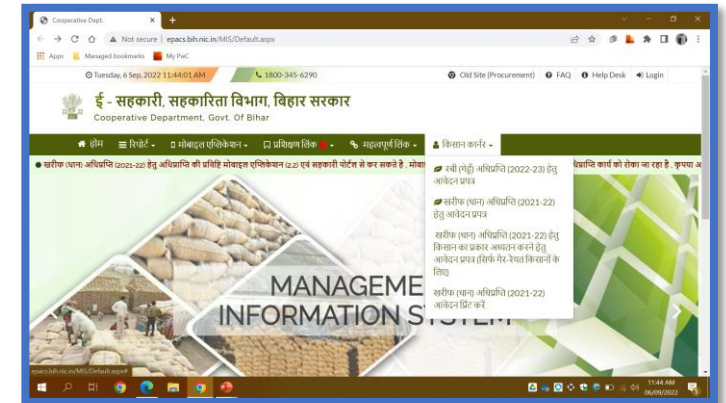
Cooperative Dept. ×

Not secure | epacs.bih.nic.in/MIS/Default.aspx

Apps Managed bookmarks My PwC

Tuesday, 6 Sep, 2022 11:44:01 AM

1800-345-6290

Old Site (Procurement) FAQ Help Desk Login

ई - सहकारी, सहकारिता विभाग, बिहार सरकार

Cooperative Department, Govt. Of Bihar

होम रिपोर्ट मोबाइल एप्लिकेशन प्रशिक्षण लिंक महत्वपूर्ण लिंक किसान कार्नर

खरीफ (धान) अधिप्राप्ति (2021-22) हेतु अधिप्राप्ति की प्रविष्टि मोबाइल एप्लिकेशन (2.2) एवं सहकारी पोर्टल से कर सकते है . मोबा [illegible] प्राप्ति कार्य को रोका जा रहा है . कृपया अ

रबी (गेहूँ) अधिप्राप्ति (2022-23) हेतु आवेदन प्रपत्र

खरीफ (धान) अधिप्राप्ति (2021-22) हेतु आवेदन प्रपत्र

खरीफ (धान) अधिप्राप्ति (2021-22) हेतु किसान का प्रकार अध्यतन करने हेतु आवेदन प्रपत्र (सिर्फ गैर-रैयत किसानों के लिए)

खरीफ (धान) अधिप्राप्ति (2021-22) आवेदन प्रिंट करें

MANAGEME
INFORMATION S

epacs.bih.nic.in/MIS/Default.aspx#

11:44 AM
06/09/2022